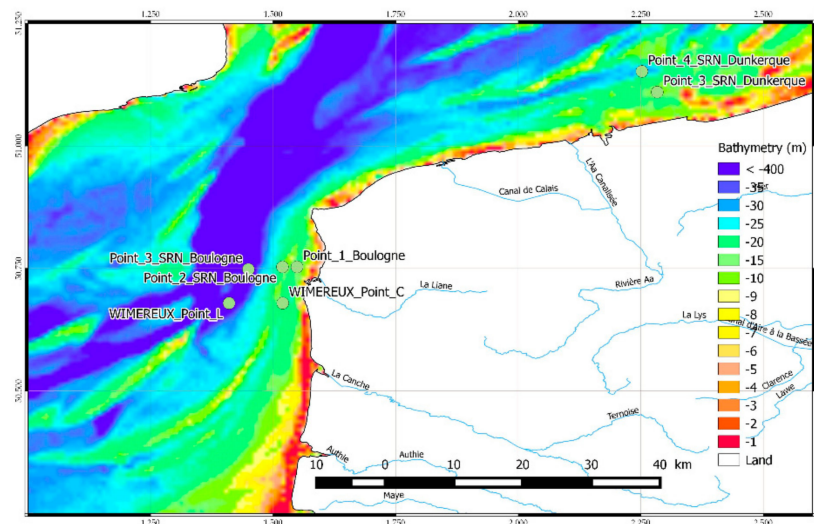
1.250
1.500
1.750
2.000
2.250
2.500

51.250
51.000
50.750
50.500

Point_4_SRN_Dunkerque
Point_3_SRN_Dunkerque
Canal de Calais
L'Aa Canalisée
Point_3_SRN_Boulogne
Point_1_Boulogne
Point_2_SRN_Boulogne
WIMEREUX_Point_C
WIMEREUX_Point_L
La Liane
Rivière Aa
La Lys
Canal d'Aire à la Bassée
La Canche
Clarence
Lawe
Ternoise
Authie
Authie
Maye

Bathymetry (m)
< -400
-35
-30
-25
-20
-15
-10
-9
-8
-7
-6
-5
-4
-3
-2
-1
Land

10 0 10 20 30 40 km

1.250
1.500
1.750
2.000
2.250
2.500